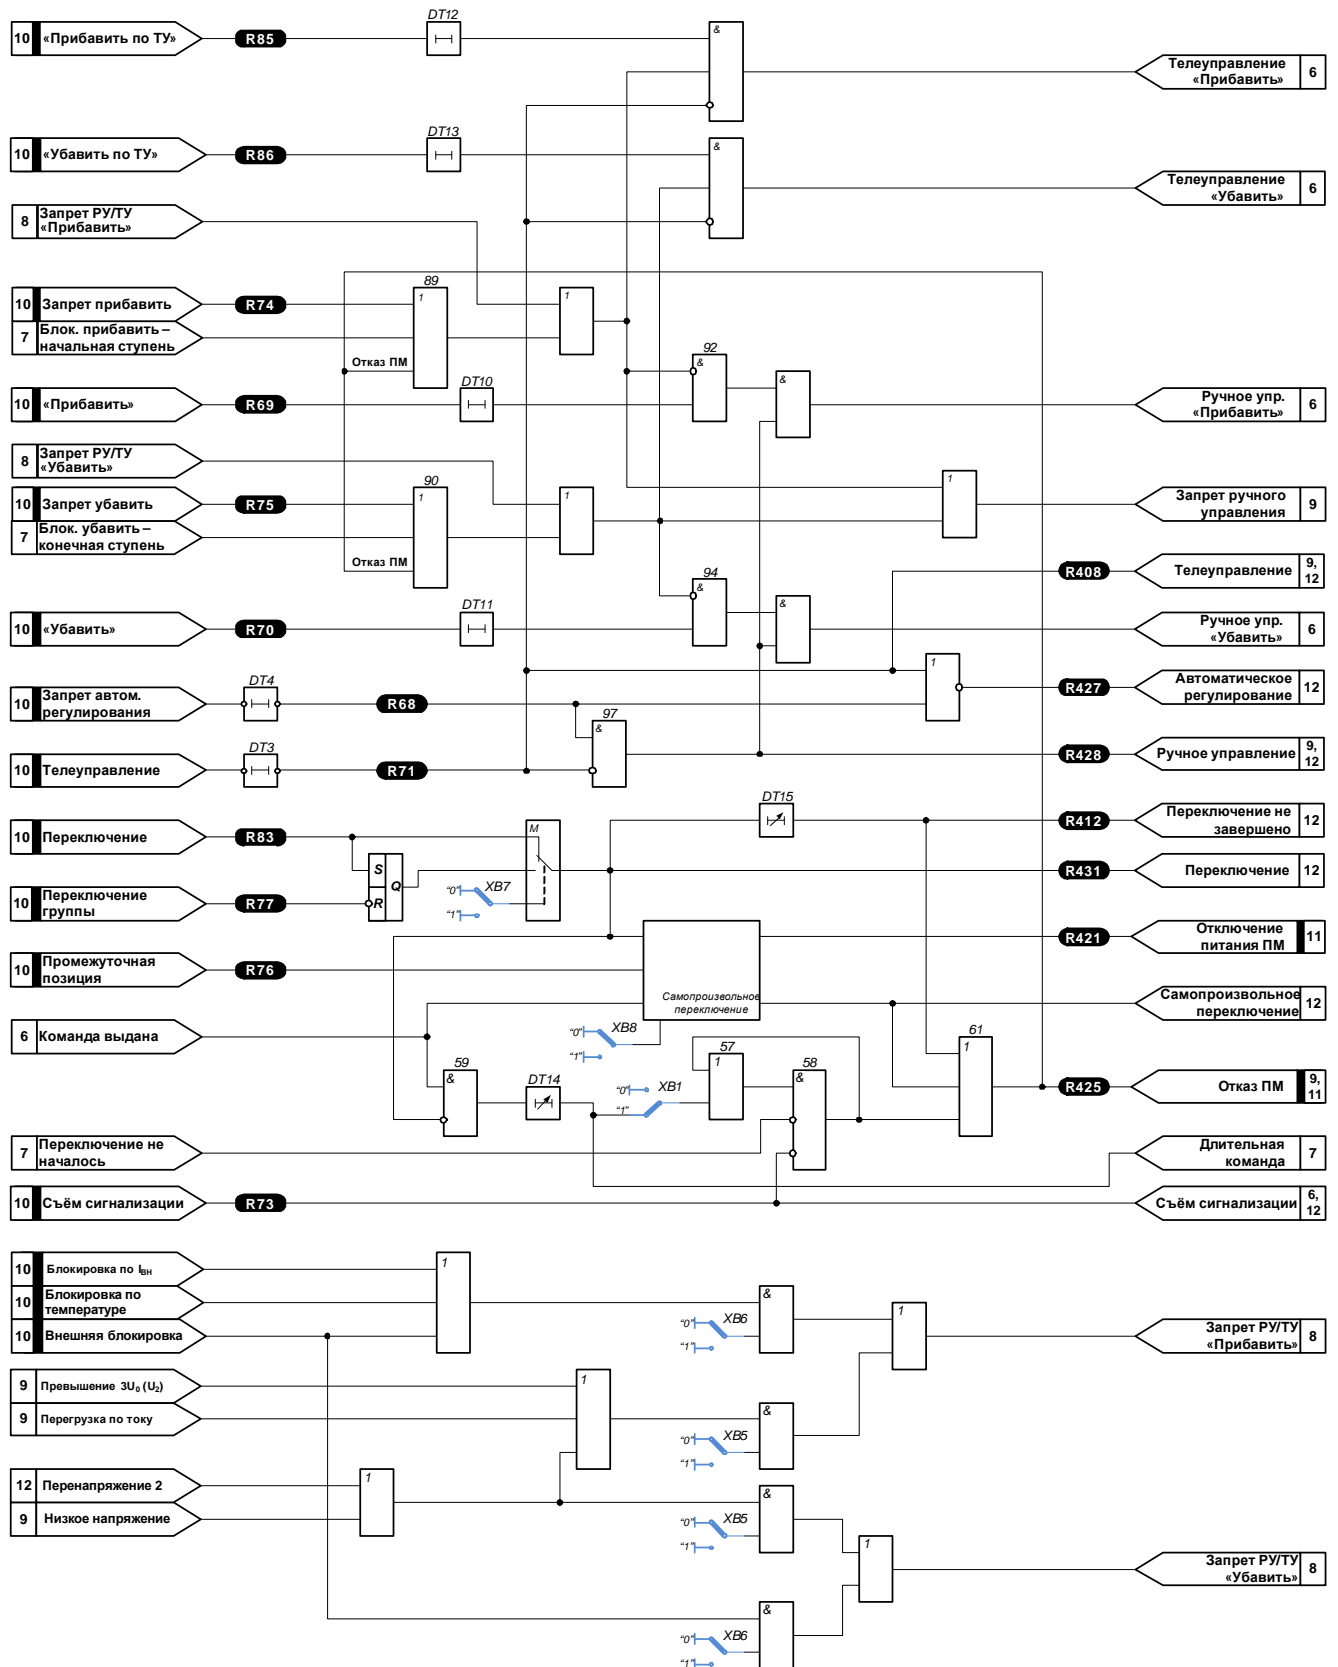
10 «Прибавить по ТУ»
R85
DT12
&
Телеуправление «Прибавить» 6

10 «Убавить по ТУ»
R86
DT13
&
Телеуправление «Убавить» 6

8 Запрет РУ/ТУ «Прибавить»

89
10 Запрет прибавить
R74
1
7 Блок. прибавить – начальная ступень
1
Отказ ПМ
92
&
&
10 «Прибавить»
R69
DT10
Ручное упр. «Прибавить» 6

8 Запрет РУ/ТУ «Убавить»
90
10 Запрет убавить
R75
1
1
1
Запрет ручного управления 9
7 Блок. убавить – конечная ступень
Отказ ПМ
R408
Телеуправление 9, 12
94
&
&
10 «Убавить»
R70
DT11
Ручное упр. «Убавить» 6

1
10 Запрет автом. регулирования
DT4
R68
R427
Автоматическое регулирование 12
97
&
10 Телеуправление
DT3
R71
R428
Ручное управление 9, 12

DT15
10 Переключение
R83
M
R412
Переключение не завершено 12
S
Q
R431
Переключение 12
"0"
XB7
"1"
10 Переключение группы
R77
R
R421
Отключение питания ПМ 11
10 Промежуточная позиция
R76
Самопроизвольное переключение
Самопроизвольное переключение 12
"0"
XB8
"1"
6 Команда выдана
61
57
1
1
58
59
&
&
DT14
"0"
XB1
"1"
R425
Отказ ПМ 9, 11
7 Переключение не началось
Длительная команда 7
10 Съём сигнализации
R73
Съём сигнализации 6, 12

10 Блокировка по $I_{ВН}$
1
10 Блокировка по температуре
&
"0"
XB6
"1"
1
10 Внешняя блокировка
Запрет РУ/ТУ «Прибавить» 8
9 Превышение $3U_0$ ($U_2$)
1
9 Перегрузка по току
&
"0"
XB5
"1"
12 Перенапряжение 2
1
9 Низкое напряжение
&
"0"
XB5
"1"
1
Запрет РУ/ТУ «Убавить» 8
&
"0"
XB6
"1"